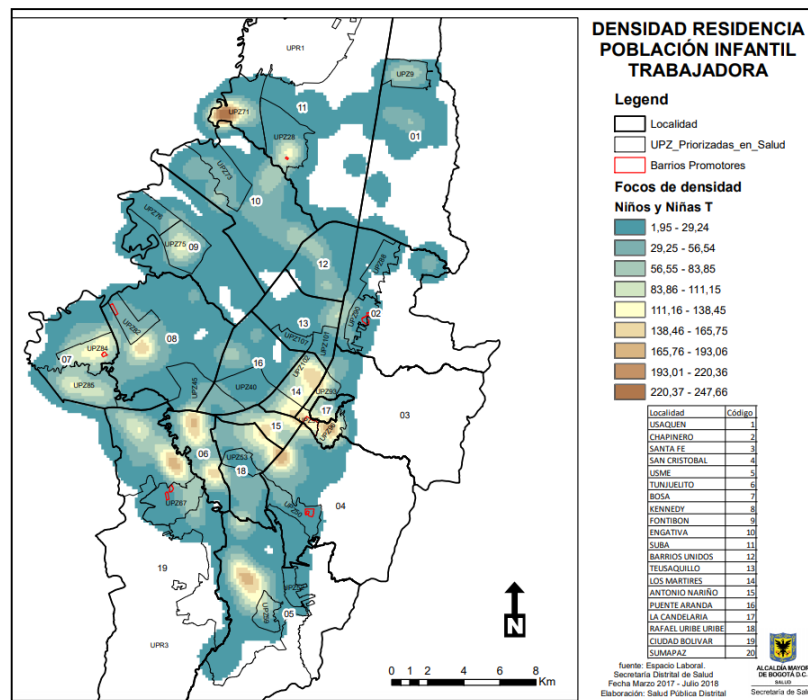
DENSIDAD RESIDENCIA POBLACIÓN INFANTIL TRABAJADORA

Legend

Localidad

UPZ_Priorizadas_en_Salud

Barrios Promotores

Focos de densidad

Niños y Niñas T

1,95 - 29,24

29,25 - 56,54

56,55 - 83,85

83,86 - 111,15

111,16 - 138,45

138,46 - 165,75

165,76 - 193,06

193,01 - 220,36

220,37 - 247,66

| Localidad | Código |
|---|---|
| USAQUEN | 1 |
| CHAPINERO | 2 |
| SANTA FE | 3 |
| SAN CRISTOBAL | 4 |
| USME | 5 |
| TUNJUELITO | 6 |
| BOSA | 7 |
| KENNEDY | 8 |
| FONTIBON | 9 |
| ENGATIVA | 10 |
| SUBA | 11 |
| BARRIOS UNIDOS | 12 |
| TEUSAQUILLO | 13 |
| LOS MARTIRES | 14 |
| ANTONIO NARIÑO | 15 |
| PUENTE ARANDA | 16 |
| LA CANDELARIA | 17 |
| RAFAEL URIBE URIBE | 18 |
| CIUDAD BOLIVAR | 19 |
| SUMAPAZ | 20 |

UPR1

UPZ9

UPZ71

11

UPZ28

01

UPZ73

10

UPZ76

UPZ75

09

12

UPZ88

UPZ90

02

13

08

UPZ84

07

UPZ85

16

UPZ107

UPZ40

14

UPZ102

17

03

15

06

UPZ53

18

UPZ67

04

19

UPZ57

05

UPR3

N

0 1 2 4 6 8 Km

fuente: Espacio Laboral. Secretaría Distrital de Salud Fecha Marzo 2017 - Julio 2018 Elaboración: Salud Pública Distrital

ALCALDÍA MAYOR DE BOGOTÁ D.C. SALUD Secretaría de Salud